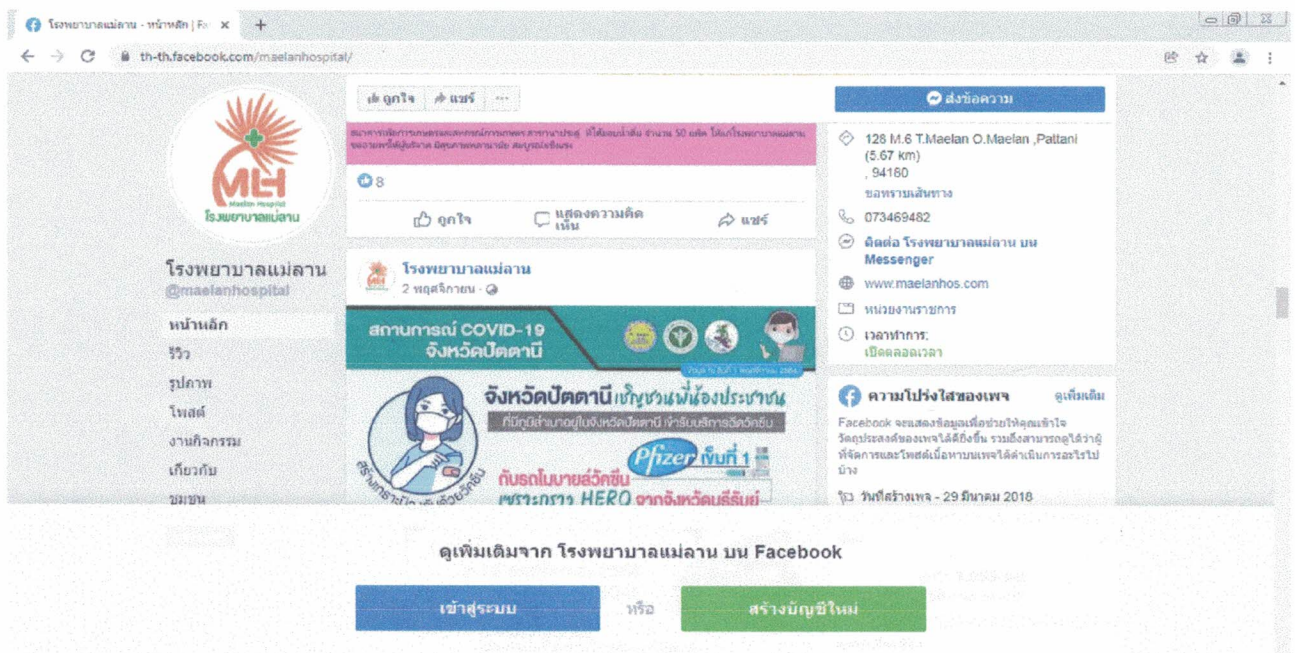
โรงพยาบาลแม่ลาน - หน้าหลัก | Fa ×
th-th.facebook.com/maelanhospital/

MLH
Maelan Hospital
โรงพยาบาลแม่ลาน

โรงพยาบาลแม่ลาน
@maelanhospital
หน้าหลัก
รีวิว
รูปภาพ
โพสต์
งานกิจกรรม
เกี่ยวกับ
ชุมชน

ถูกใจ แชร์ ...

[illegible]

8
ถูกใจ แสดงความคิดเห็น แชร์

โรงพยาบาลแม่ลาน
2 พฤศจิกายน ·

สถานการณ์ COVID-19 จังหวัดปัตตานี
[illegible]
จังหวัดปัตตานี เชิญชวนพี่น้องประชาชน
ที่มีภูมิลำเนาอยู่ในจังหวัดปัตตานี เข้ารับบริการฉีดวัคซีน
Pfizer เข็มที่ 1
กับรถโมบายล์วัคซีน
เซราะกราว HERO จากจังหวัดบุรีรัมย์
สร้างภูมิคุ้มกันด้วยวัคซีน

ส่งข้อความ
128 M.6 T.Maelan O.Maelan ,Pattani (5.67 km)
, 94180
ขอทราบเส้นทาง
073469482
ติดต่อ โรงพยาบาลแม่ลาน บน Messenger
www.maelanhos.com
หน่วยงานราชการ
เวลาทำการ:
เปิดตลอดเวลา

ความโปร่งใสของเพจ ดูเพิ่มเติม
Facebook จะแสดงข้อมูลเพื่อช่วยให้คุณเข้าใจวัตถุประสงค์ของเพจได้ดียิ่งขึ้น รวมถึงสามารถดูได้ว่าผู้ที่จัดการและโพสต์เนื้อหาบนเพจได้ดำเนินการอะไรไปบ้าง
วันที่สร้างเพจ - 29 มีนาคม 2018

ดูเพิ่มเติมจาก โรงพยาบาลแม่ลาน บน Facebook
เข้าสู่ระบบ
หรือ
สร้างบัญชีใหม่